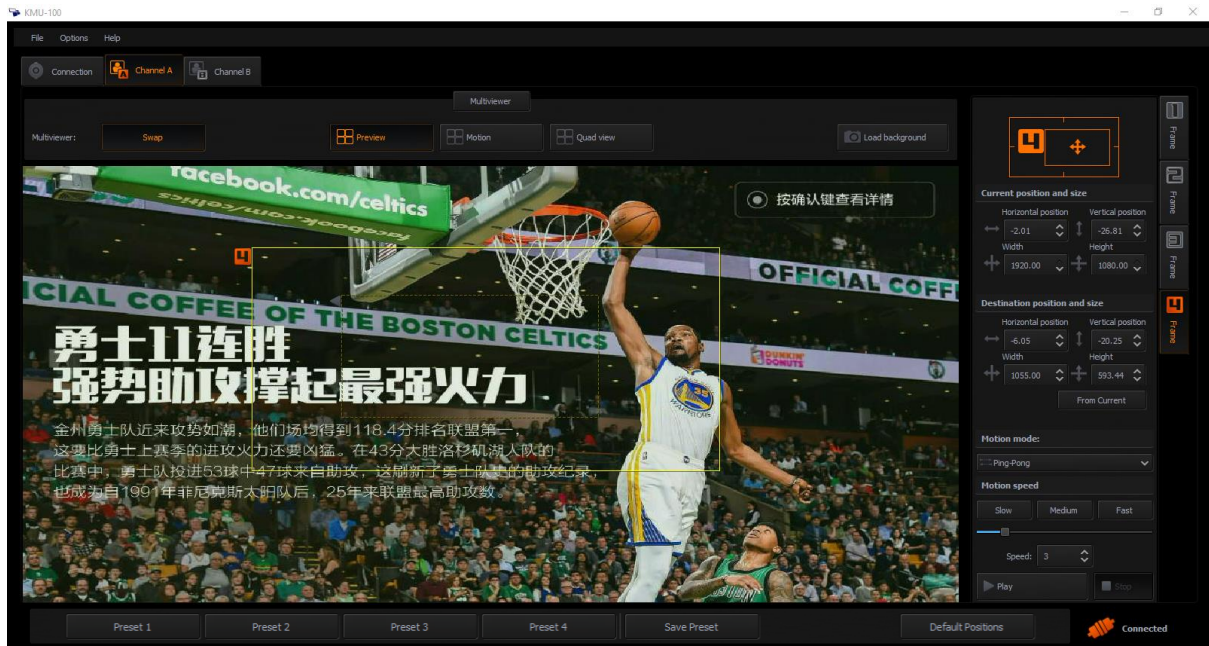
KMU-100

File Options Help

Connection
Channel A
Channel B

Multiviewer

Multiviewer:
Swap
Preview
Motion
Quad view
Load background

facebook.com/celtics
按确认键查看详情
OFFICIAL COFF
ICIAL COFFEE OF THE BOSTON CELTICS
DUNKIN' DONUTS
4

勇士11连胜
强势助攻撑起最强火力

金州勇士队近来攻势如潮，他们场均得到118.4分排名联盟第一，这要比勇士上赛季的进攻火力还要凶猛。在43分大胜洛杉矶湖人队的比赛中，勇士队投进53球中47球来自助攻，这刷新了勇士队史的助攻纪录，也成为自1991年菲尼克斯太阳队后，25年来联盟最高助攻数。

4

Frame
Frame
Frame
Frame

Current position and size
Horizontal position
-2.01
Vertical position
-26.81
Width
1920.00
Height
1080.00

Destination position and size
Horizontal position
-6.05
Vertical position
-20.25
Width
1055.00
Height
593.44
From Current

Motion mode:
Ping-Pong
Motion speed
Slow
Medium
Fast
Speed: 3
Play
Stop

Preset 1
Preset 2
Preset 3
Preset 4
Save Preset
Default Positions
Connected